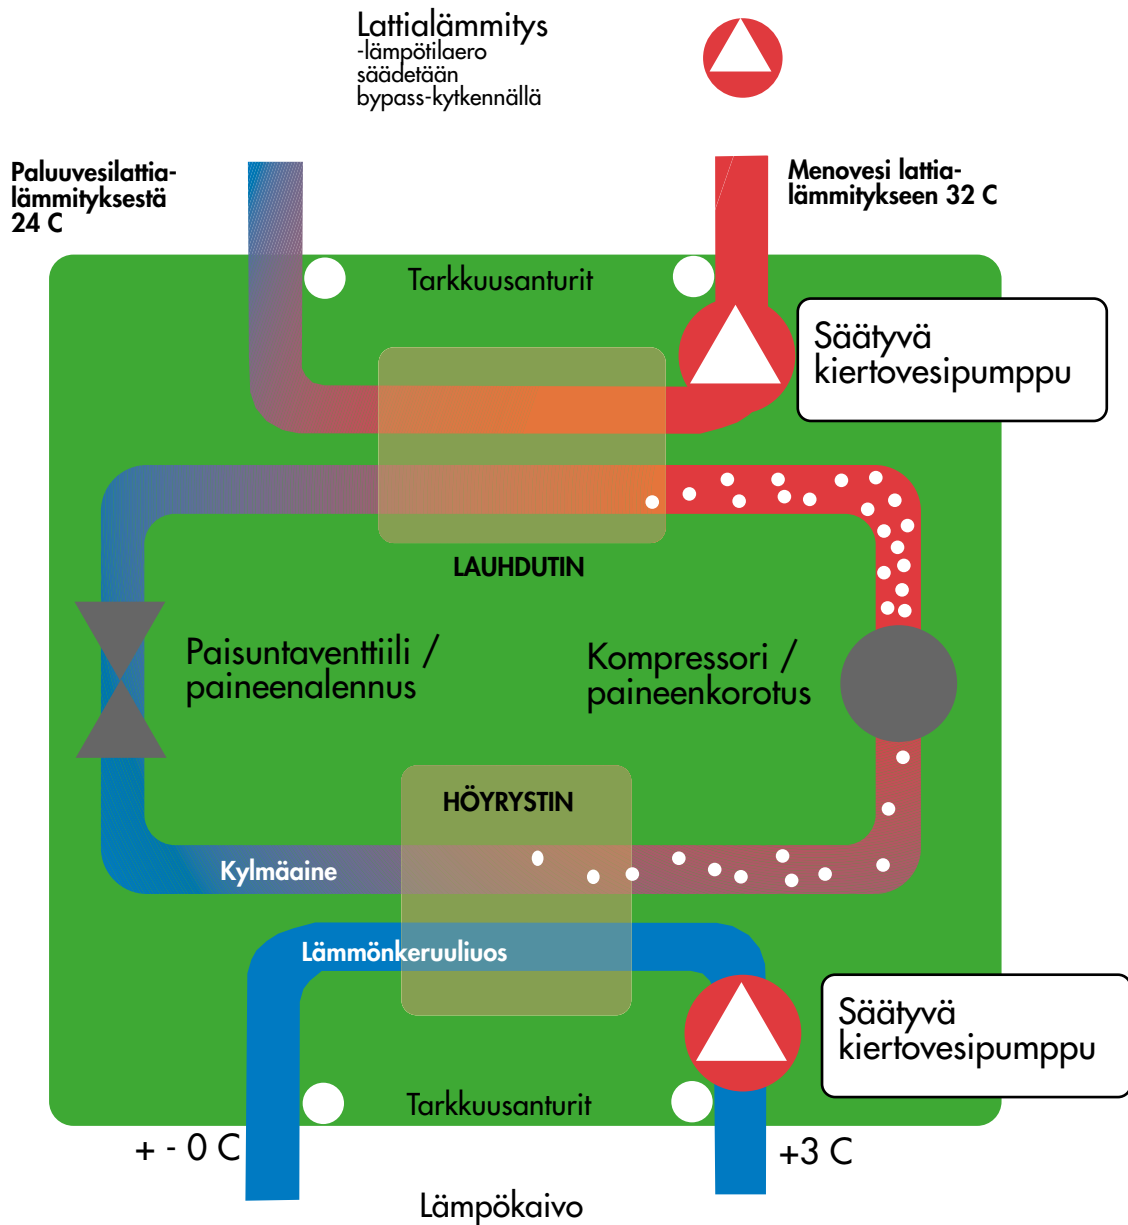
Lattialämmitys
-lämpötilaero säädetään bypass-kytkennällä

Paluuvesilattia-lämmityksestä 24 C

Menovesi lattia-lämmitykseen 32 C

Tarkkuusanturit

Säätyvä kiertovesipumppu

LAUHDUTIN

Paisuntaventtiili / paineenalennus

Kompressori / paineenkorotus

HÖYRYSTIN

Kylmäaine

Lämmönkeruuliuos

Säätyvä kiertovesipumppu

Tarkkuusanturit

+ - 0 C

+3 C

Lämpökaivo